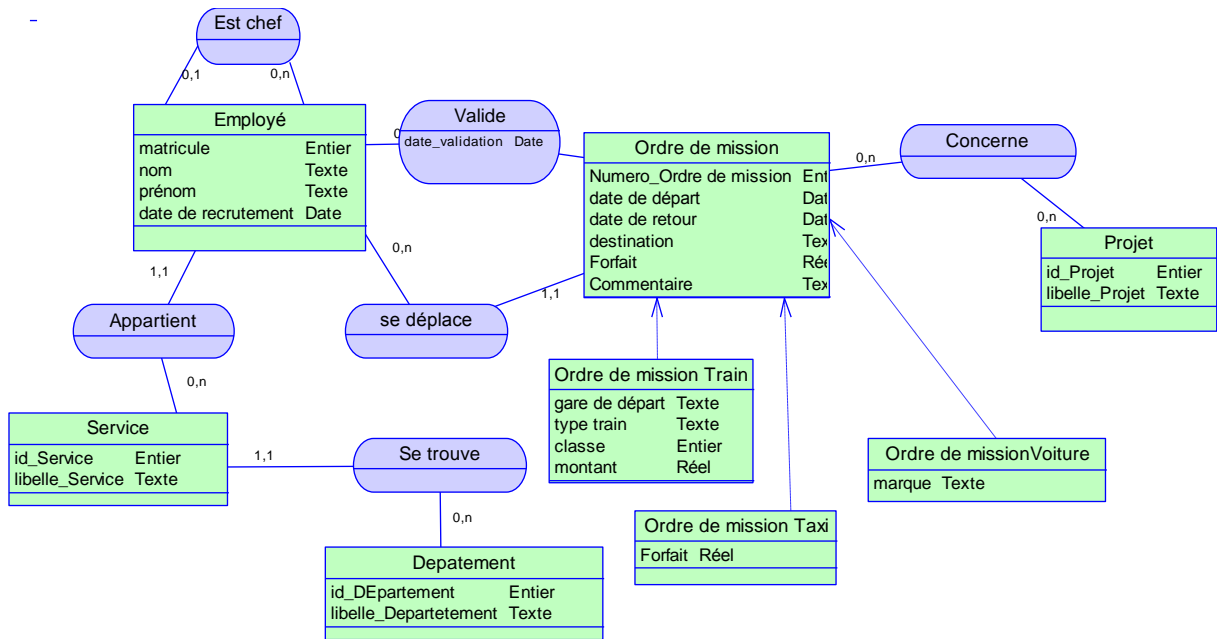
-

Est chef

0,1 0,n

Employé

| matricule | Entier |
|---|---|
| nom | Texte |
| prénom | Texte |
| date de recrutement | Date |

0

Valide

date_validation Date

Ordre de mission

| Numero_Ordre de mission | Ent |
|---|---|
| date de départ | Dat |
| date de retour | Dat |
| destination | Tex |
| Forfait | Rée |
| Commentaire | Tex |

0,n

Concerne

0,n

Projet

| id_Projet | Entier |
|---|---|
| libelle_Projet | Texte |

1,1

0,n

1,1

Appartient

se déplace

0,n

Ordre de mission Train

| gare de départ | Texte |
|---|---|
| type train | Texte |
| classe | Entier |
| montant | Réel |

Ordre de missionVoiture

marque Texte

Service

| id_Service | Entier |
|---|---|
| libelle_Service | Texte |

1,1

Se trouve

0,n

Ordre de mission Taxi

Forfait Réel

Depatement

| id_DEpartement | Entier |
|---|---|
| libelle_Departetement | Texte |